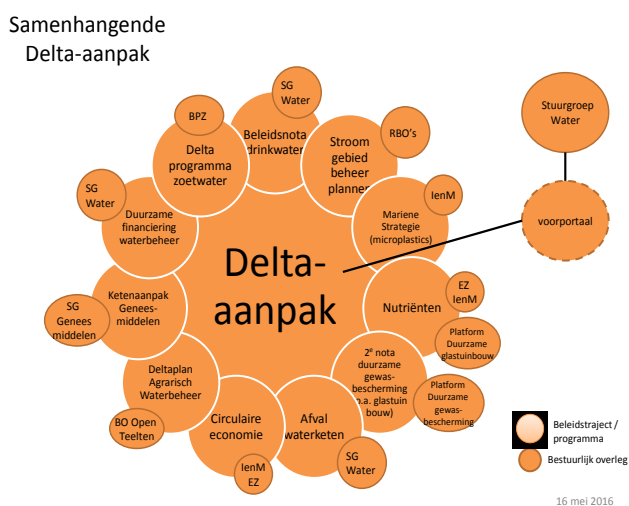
Samenhangende Delta-aanpak

SG Water

BPZ

Beleidsnota drinkwater

Delta programma zoetwater

Stroom gebied beheer plannen

RBO's

Stuurgroep Water

SG Water

IenM

Duurzame financiering waterbeheer

Mariene Strategie (microplastics)

voorportaal

Delta-aanpak

EZ IenM

Ketenaanpak Genees-middelen

Nutriënten

SG Genees middelen

Platform Duurzame glastuinbouw

$2^e$ nota duurzame gewas-bescherming (o.a. glastuinbouw)

Deltaplan Agrarisch Waterbeheer

Platform Duurzame gewas-bescherming

BO Open Teelten

Circulaire economie

Afval waterketen

IenM EZ

SG Water

Beleidstraject / programma

Bestuurlijk overleg

16 mei 2016